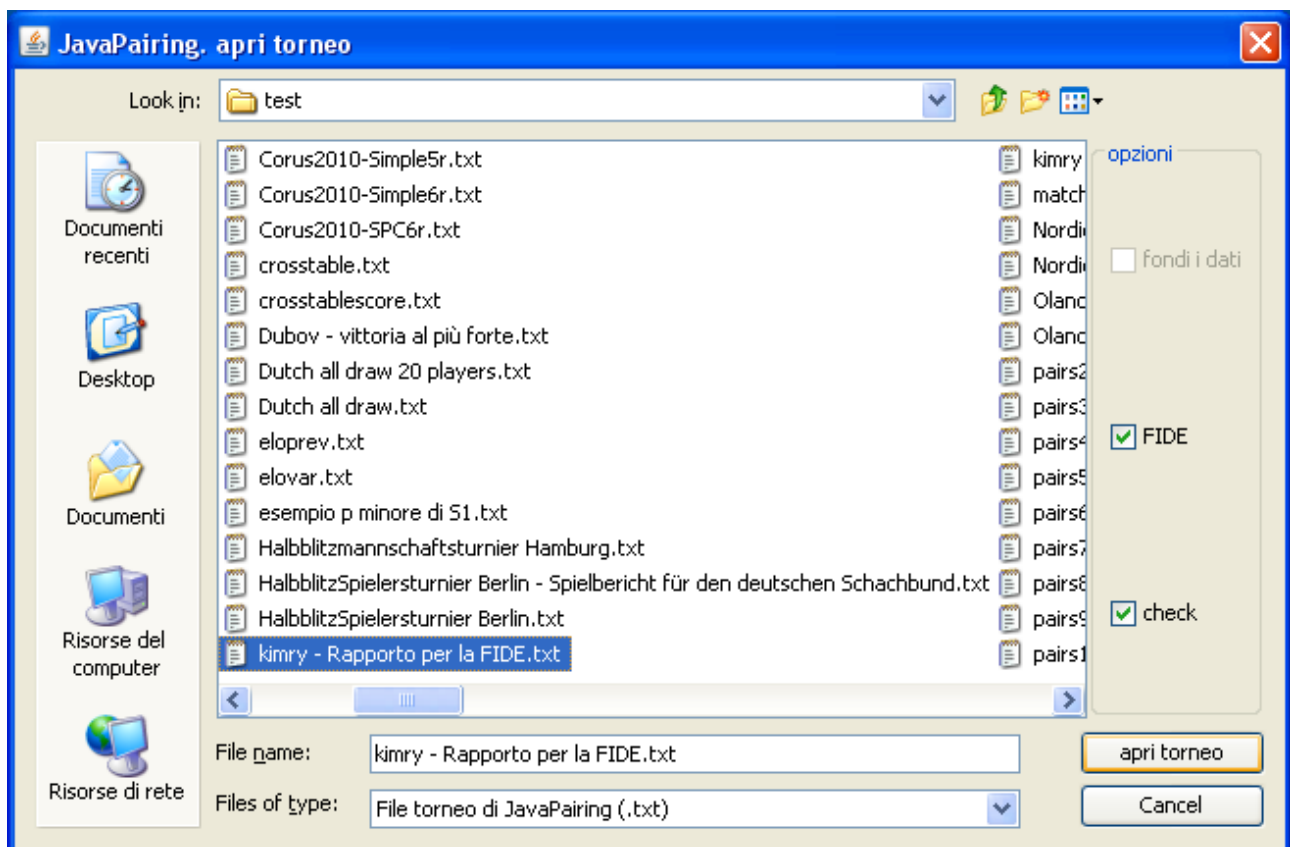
JavaPairing. apri torneo

Look in: test

Documenti recenti

Desktop

Documenti

Risorse del computer

Risorse di rete

Corus2010-Simple5r.txt
Corus2010-Simple6r.txt
Corus2010-SPC6r.txt
crosstable.txt
crosstablescore.txt
Dubov - vittoria al più forte.txt
Dutch all draw 20 players.txt
Dutch all draw.txt
eloprev.txt
elovar.txt
esempio p minore di S1.txt
Halbblitzmannschaftsturnier Hamburg.txt
HalbblitzSpielersturnier Berlin - Spielbericht für den deutschen Schachbund.txt
HalbblitzSpielersturnier Berlin.txt
kimry - Rapporto per la FIDE.txt

kimry
match
Nordi
Nordi
Oland
Oland
pairs2
pairs3
pairs4
pairs5
pairs6
pairs7
pairs8
pairs9
pairs1

opzioni
fondi i dati
FIDE
check

File name: kimry - Rapporto per la FIDE.txt
Files of type: File torneo di JavaPairing (.txt)

apri torneo
Cancel